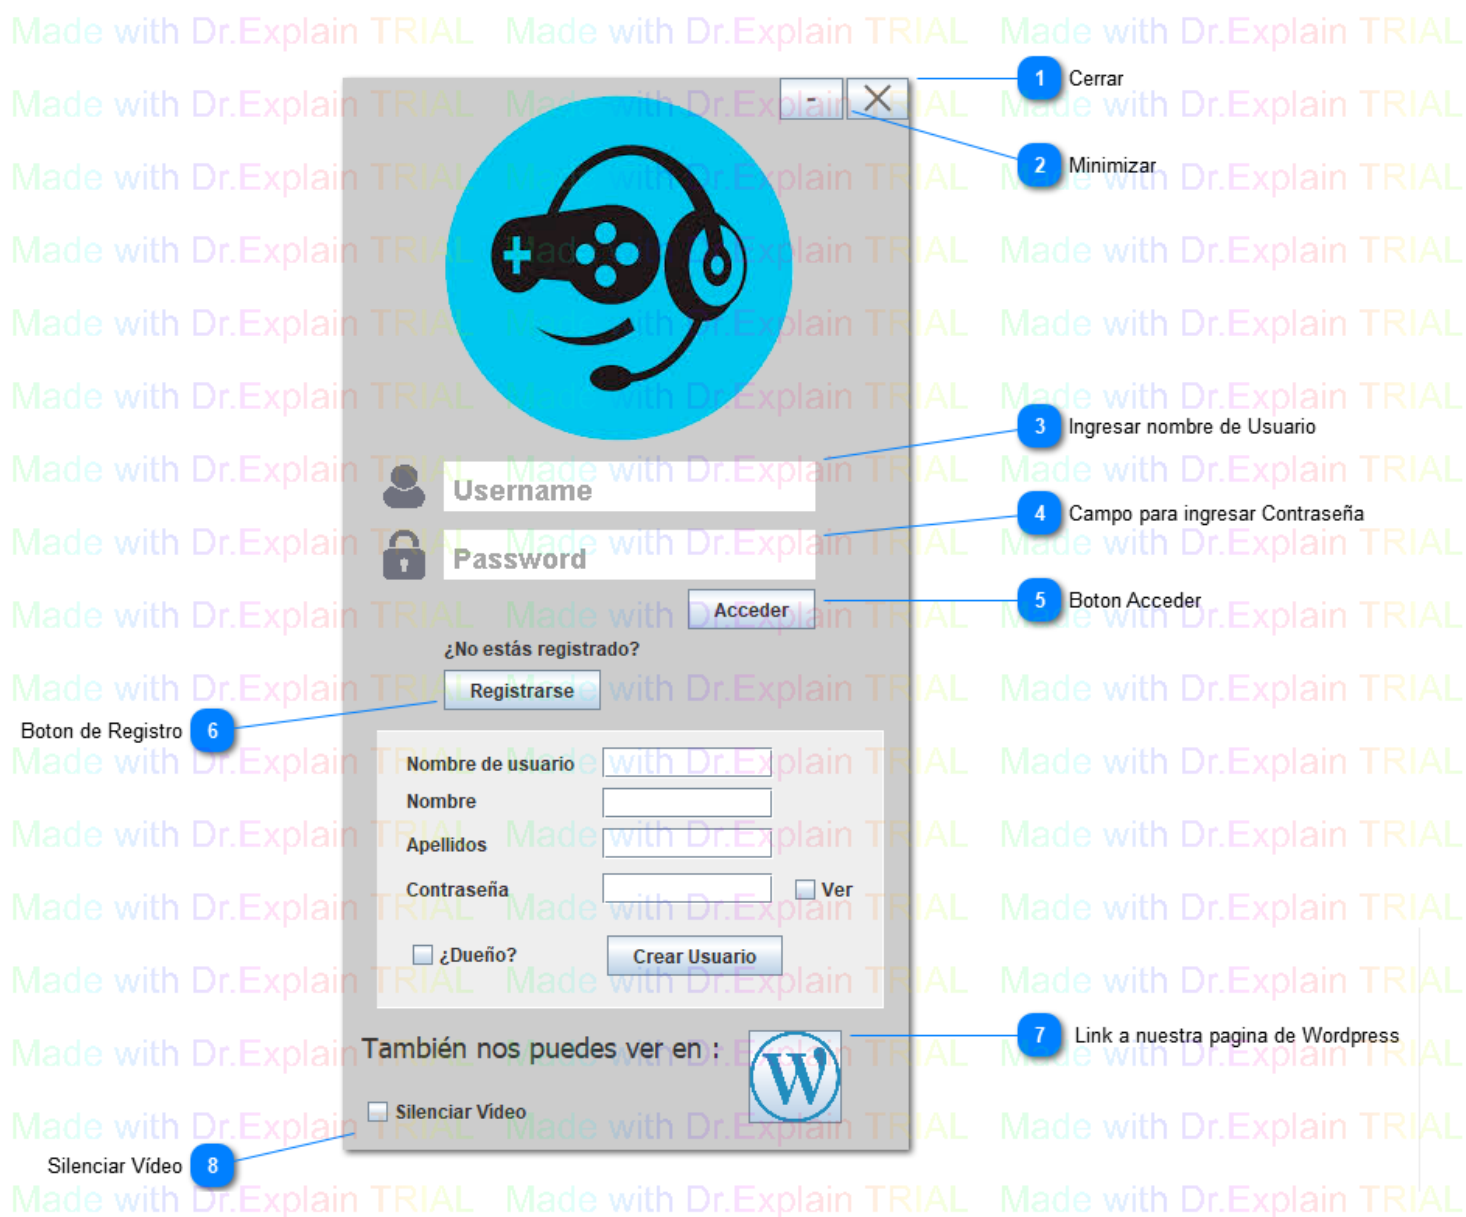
Made with Dr.Explain TRIAL

1 Cerrar
2 Minimizar
3 Ingresar nombre de Usuario
4 Campo para ingresar Contraseña
5 Boton Acceder
6 Boton de Registro
7 Link a nuestra pagina de Wordpress
8 Silenciar Vídeo

-
X

Username
Password
Acceder
¿No estás registrado?
Registrarse

Nombre de usuario
Nombre
Apellidos
Contraseña
Ver
¿Dueño?
Crear Usuario

También nos puedes ver en :
W
Silenciar Vídeo